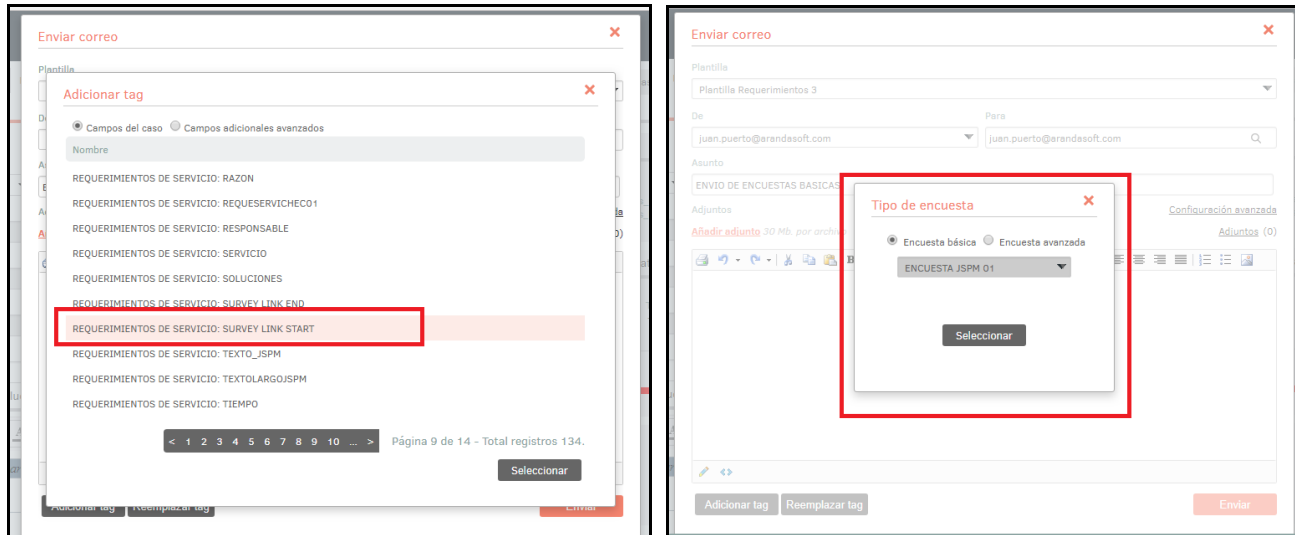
Enviar correo ×

Plantilla

Adicionar tag ×

Campos del caso Campos adicionales avanzados

Nombre

REQUERIMIENTOS DE SERVICIO: RAZON
REQUERIMIENTOS DE SERVICIO: REQUESERVICHECO1
REQUERIMIENTOS DE SERVICIO: RESPONSABLE
REQUERIMIENTOS DE SERVICIO: SERVICIO
REQUERIMIENTOS DE SERVICIO: SOLUCIONES
REQUERIMIENTOS DE SERVICIO: SURVEY LINK END
REQUERIMIENTOS DE SERVICIO: SURVEY LINK START
REQUERIMIENTOS DE SERVICIO: TEXTO_JSPM
REQUERIMIENTOS DE SERVICIO: TEXTOLARGOJSPM
REQUERIMIENTOS DE SERVICIO: TIEMPO

< 1 2 3 4 5 6 7 8 9 10 ... > Página 9 de 14 - Total registros 134.

Seleccionar

Adicionar tag Reemplazar tag Enviar

Enviar correo ×

Plantilla
Plantilla Requerimientos 3

De
juan.puerto@arandasoft.com

Para
juan.puerto@arandasoft.com

Asunto
ENVIO DE ENCUESTAS BASICAS

Adjuntos
Configuración avanzada
Añadir adjunto 30 Mb. por archivo
Adjuntos (0)

Tipo de encuesta ×

Encuesta básica Encuesta avanzada

ENCUESTA JSPM 01

Seleccionar

Adicionar tag Reemplazar tag Enviar